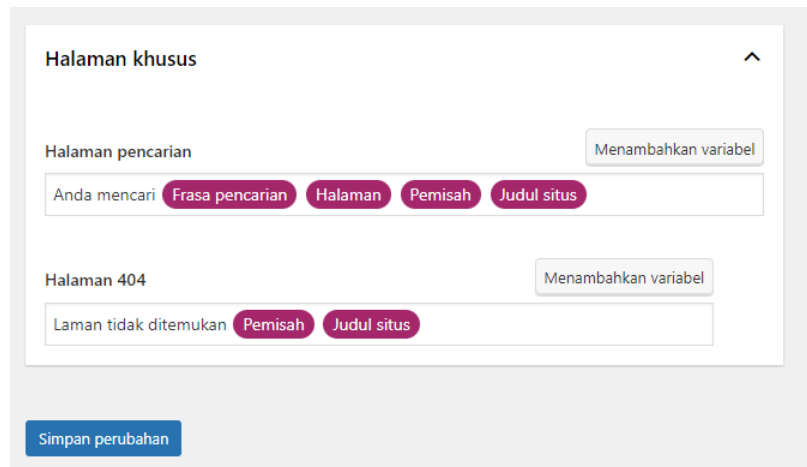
Halaman khusus

Halaman pencarian

Menambahkan variabel

Anda mencari Frasa pencarian Halaman Pemisah Judul situs

Halaman 404

Menambahkan variabel

Laman tidak ditemukan Pemisah Judul situs

Simpan perubahan